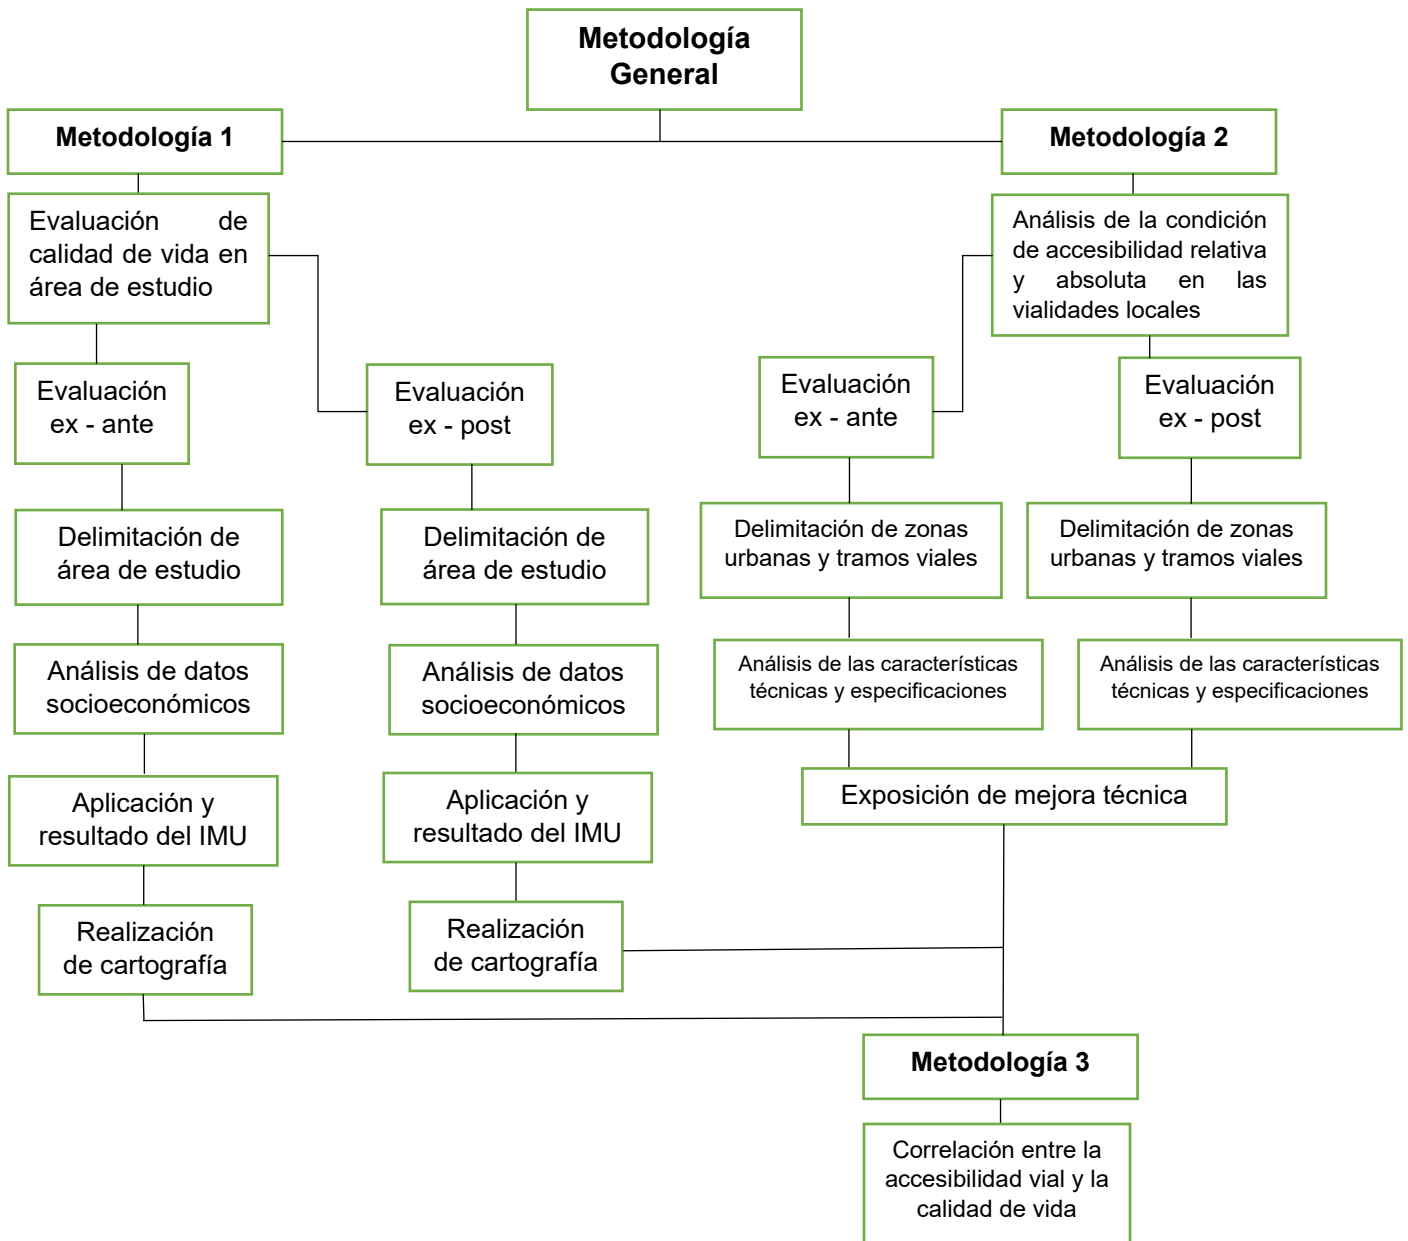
Metodología General

Metodología 1

Evaluación de calidad de vida en área de estudio

Evaluación ex - ante

Delimitación de área de estudio

Análisis de datos socioeconómicos

Aplicación y resultado del IMU

Realización de cartografía

Evaluación ex - post

Delimitación de área de estudio

Análisis de datos socioeconómicos

Aplicación y resultado del IMU

Realización de cartografía

Metodología 2

Análisis de la condición de accesibilidad relativa y absoluta en las vialidades locales

Evaluación ex - ante

Delimitación de zonas urbanas y tramos viales

Análisis de las características técnicas y especificaciones

Evaluación ex - post

Delimitación de zonas urbanas y tramos viales

Análisis de las características técnicas y especificaciones

Exposición de mejora técnica

Metodología 3

Correlación entre la accesibilidad vial y la calidad de vida